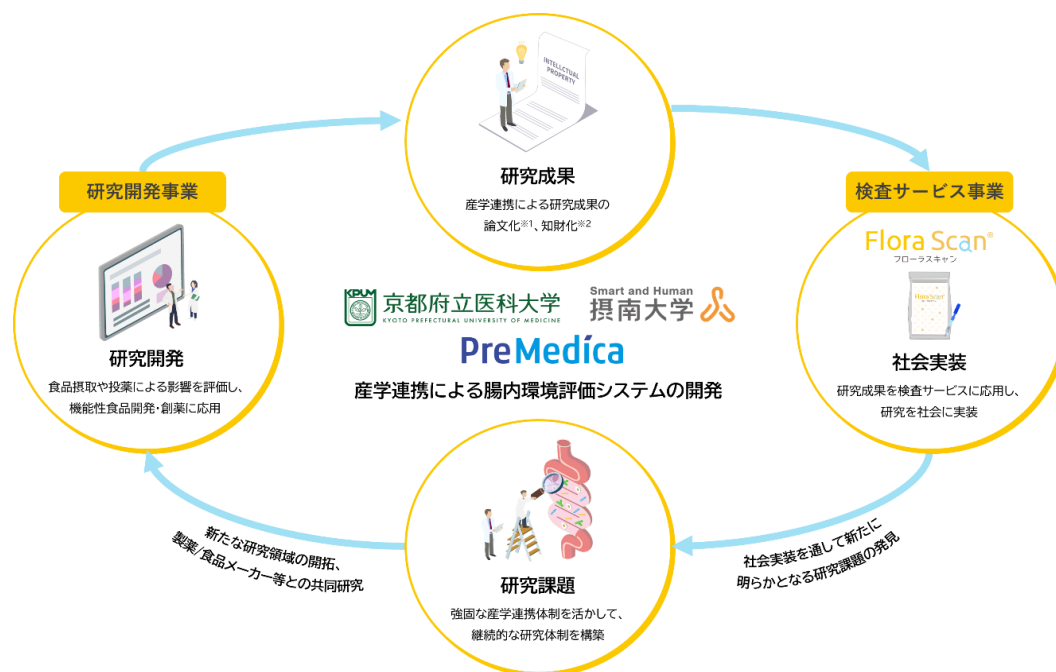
INTELLECTUAL PROPERTY

研究成果
産学連携による研究成果の
論文化※1、知財化※2

研究開発事業

研究開発
食品摂取や投薬による影響を評価し、
機能性食品開発・創薬に応用

検査サービス事業

Flora Scan®
フローラスキャン

Flora Scan

社会実装
研究成果を検査サービスに応用し、
研究を社会に実装

KPUM 京都府立医科大学
KYOTO PREFECTURAL UNIVERSITY OF MEDICINE

Smart and Human
摂南大学

PreMedica

産学連携による腸内環境評価システムの開発

新たな研究領域の開拓、
製薬/食品メーカー等との共同研究

社会実装を通して新たに
明らかとなる研究課題の発見

研究課題
強固な産学連携体制を活かして、
継続的な研究体制を構築